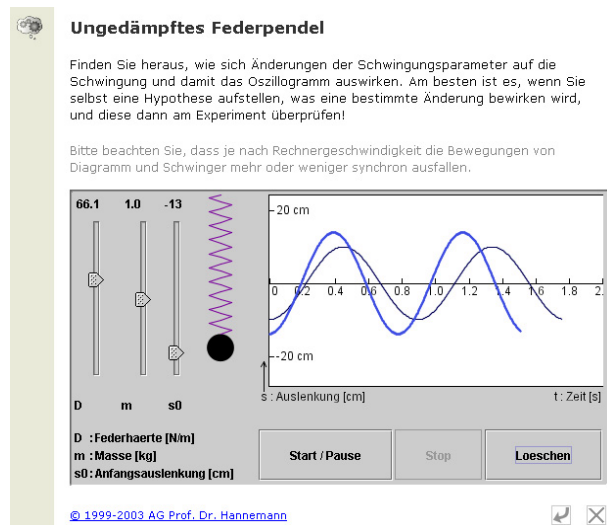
Ungedämpftes Federpendel

Finden Sie heraus, wie sich Änderungen der Schwingungsparameter auf die Schwingung und damit das Oszillogramm auswirken. Am besten ist es, wenn Sie selbst eine Hypothese aufstellen, was eine bestimmte Änderung bewirken wird, und diese dann am Experiment überprüfen!

Bitte beachten Sie, dass je nach Rechnergeschwindigkeit die Bewegungen von Diagramm und Schwinger mehr oder weniger synchron ausfallen.

66.1 1.0 -13

D m s0

20 cm

0 0.2 0.4 0.6 0.8 1.0 1.2 1.4 1.6 1.8 2.

-20 cm

s : Auslenkung [cm]

t : Zeit [s]

D : Federhaerte [N/m]
m : Masse [kg]
s0 : Anfangsauslenkung [cm]

Start / Pause

Stop

Loeschen

© 1999-2003 AG Prof. Dr. Hannemann